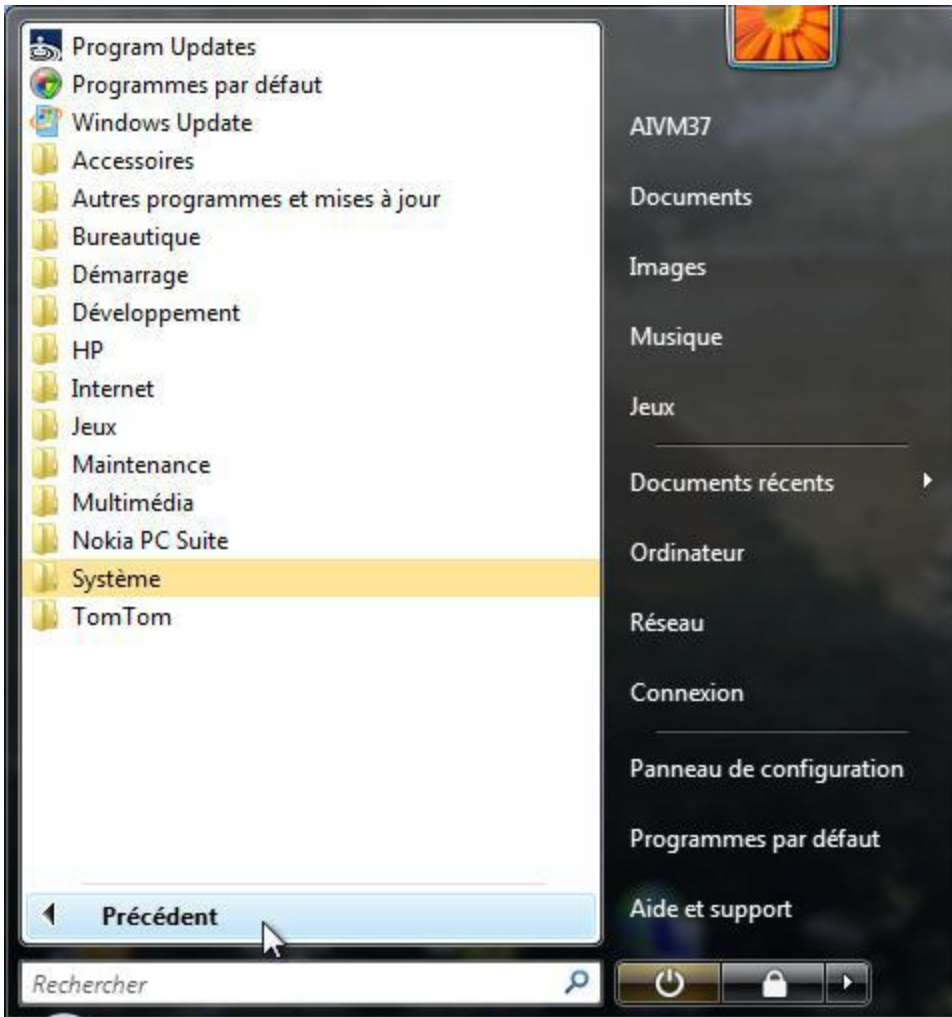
Program Updates
Programmes par défaut
Windows Update
Accessoires
Autres programmes et mises à jour
Bureautique
Démarrage
Développement
HP
Internet
Jeux
Maintenance
Multimédia
Nokia PC Suite
Système
TomTom

Précédent

Rechercher

AIVM37
Documents
Images
Musique
Jeux
Documents récents
Ordinateur
Réseau
Connexion
Panneau de configuration
Programmes par défaut
Aide et support